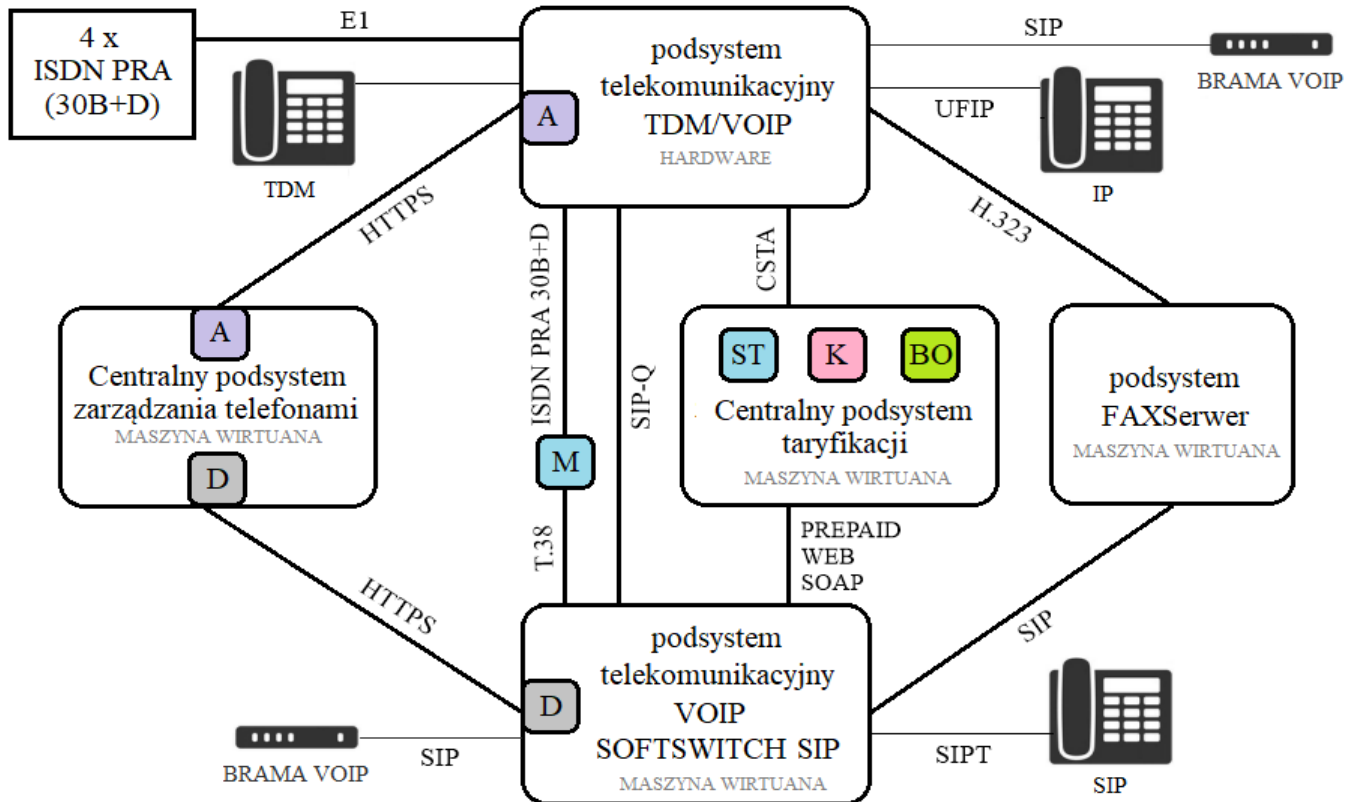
4 x
ISDN PRA
(30B+D)

E1

podsystem
telekomunikacyjny
TDM/VOIP
HARDWARE

A

SIP

BRAMA VOIP

UFIP

IP

TDM

HTTPS

ISDN PRA 30B+D

SIP-Q

CSTA

H.323

A

Centralny podsystem
zarządzania telefonami
MASZYNA WIRTUANA

D

M

ST

K

BO

Centralny podsystem
taryfikacji
MASZYNA WIRTUANA

podsystem
FAXSerwer
MASZYNA WIRTUANA

T.38

PREPAID
WEB
SOAP

HTTPS

SIP

podsystem
telekomunikacyjny
VOIP
SOFTSWITCH SIP
MASZYNA WIRTUANA

D

BRAMA VOIP

SIP

SIPT

SIP